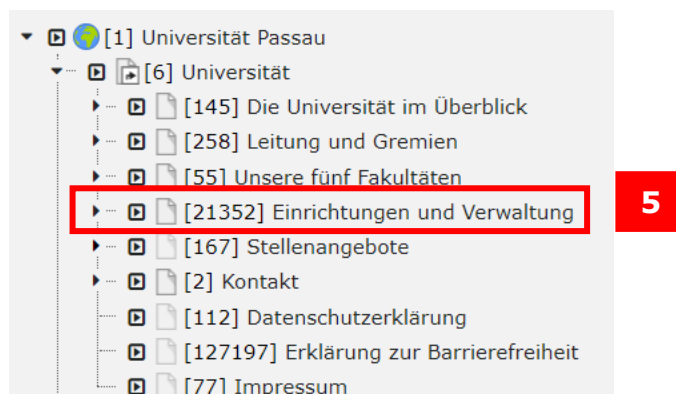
[1] Universität Passau
[6] Universität
[145] Die Universität im Überblick
[258] Leitung und Gremien
[55] Unsere fünf Fakultäten
[21352] Einrichtungen und Verwaltung
5
[167] Stellenangebote
[2] Kontakt
[112] Datenschutzerklärung
[127197] Erklärung zur Barrierefreiheit
[77] Impressum